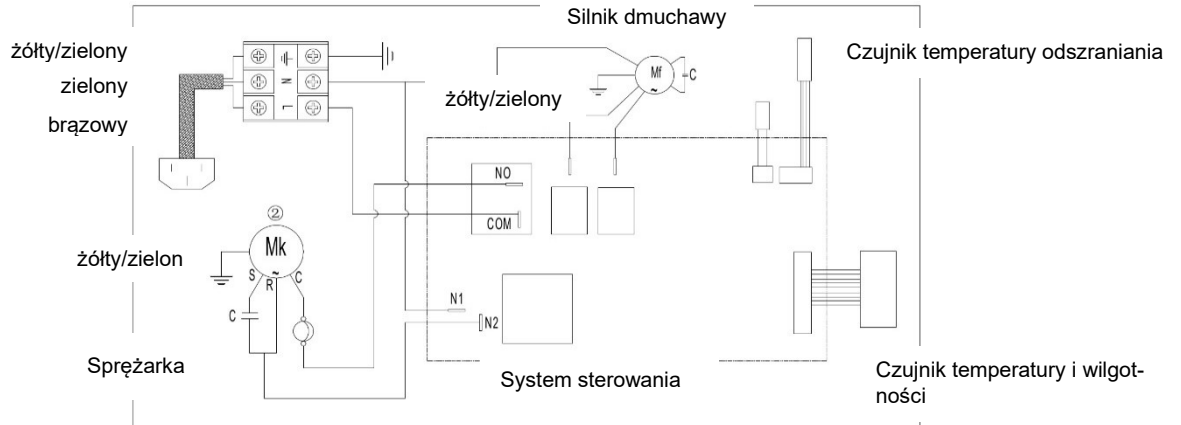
Silnik dmuchawy

żółty/zielony

zielony

brązowy

N

L

Mf

C

żółty/zielony

Czujnik temperatury odszraniania

NO

COM

②

Mk

żółty/zielon

S

R

C

C

N1

N2

Sprężarka

System sterowania

Czujnik temperatury i wilgotności